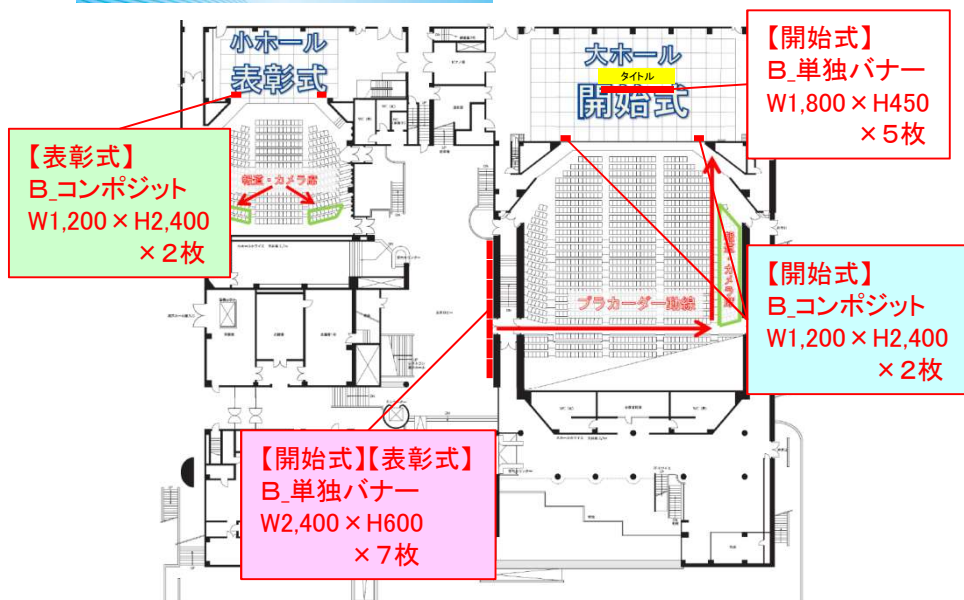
小ホール
表彰式

大ホール
タイトル
開始式

【開始式】
B_単独バナー
W1,800 × H450
×５枚

【表彰式】
B_コンポジット
W1,200 × H2,400
×２枚

報道・カメラ席

プラカーダー動線

報道・カメラ席

【開始式】
B_コンポジット
W1,200 × H2,400
×２枚

【開始式】【表彰式】
B_単独バナー
W2,400 × H600
×７枚